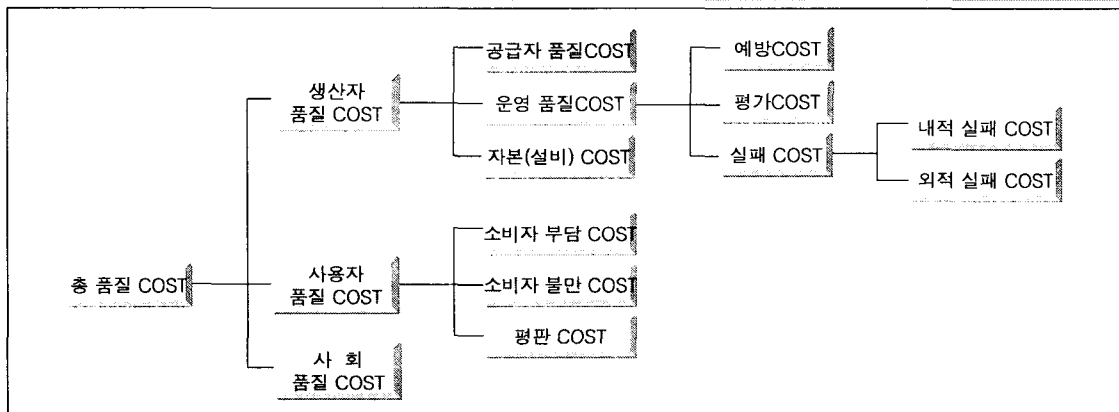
총 품질 COST

생산자 품질 COST

공급자 품질COST

운영 품질COST

자본(설비) COST

예방COST

평가COST

실패 COST

내적 실패 COST

외적 실패 COST

사용자 품질 COST

소비자 부담 COST

소비자 불만 COST

평판 COST

사 회 품질 COST